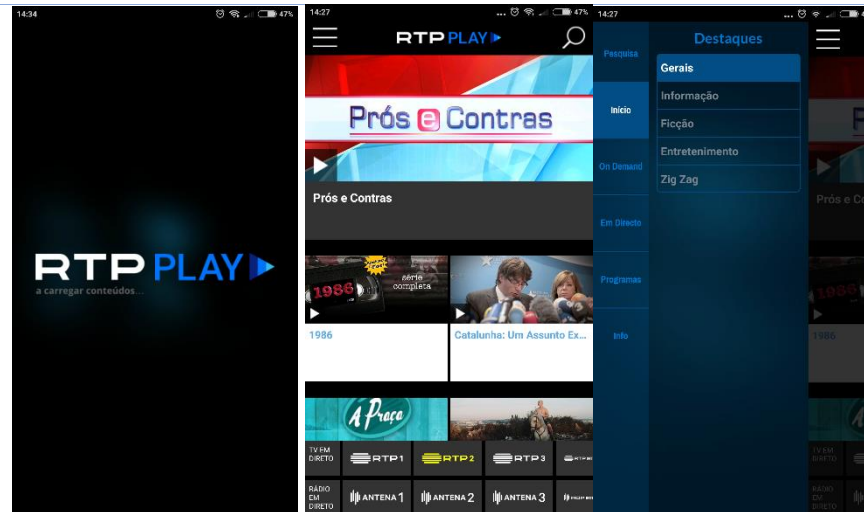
14:34 47%

RTP PLAY
a carregar conteúdos...

14:27 47%

RTP PLAY

Prós e Contras

Prós e Contras

1986 série completa

1986

Catalunha: Um Assunto Ex...

A Praça

TV EM DIRETO
RTP 1
RTP 2
RTP 3

RÁDIO EM DIRETO
ANTENA 1
ANTENA 2
ANTENA 3

14:27

Pesquisa
Início
On Demand
Em Directo
Programas
Info

Destaques
Gerais
Informação
Ficção
Entretenimento
Zig Zag

Prós e Co
1986
TV EM DIRETO
RÁDIO EM DIRETO